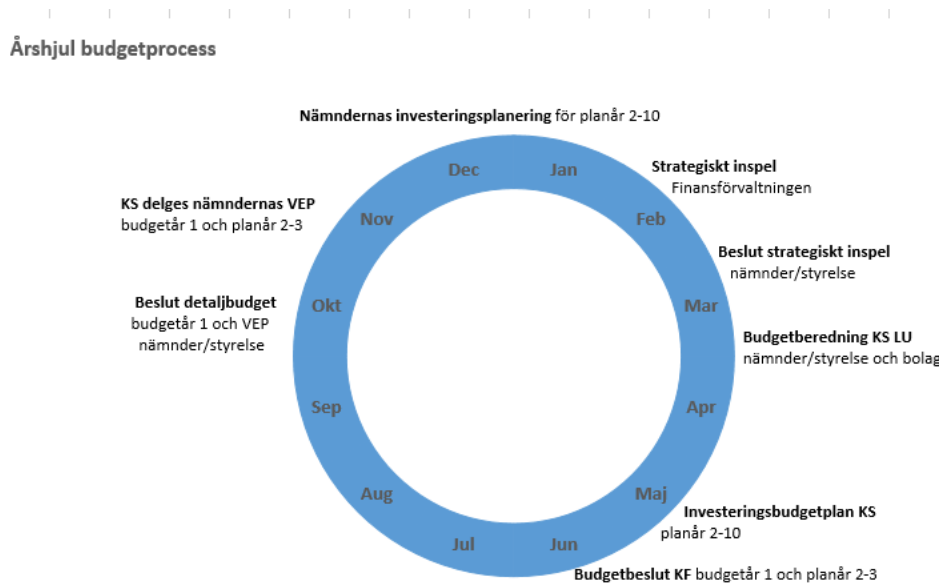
Årshjul budgetprocess

**Nämndernas investeringsplanering** för planår 2-10

Dec
Jan
Feb
Mar
Apr
Maj
Jun
Jul
Aug
Sep
Okt
Nov

**Strategiskt inspel**
Finansförvaltningen

**Beslut strategiskt inspel**
nämnder/styrelse

**Budgetberedning KS LU**
nämnder/styrelse och bolag

**Investeringsbudgetplan KS**
planår 2-10

**Budgetbeslut KF** budgetår 1 och planår 2-3

**Beslut detaljbudget**
budgetår 1 och VEP
nämnder/styrelse

**KS delges nämndernas VEP**
budgetår 1 och planår 2-3